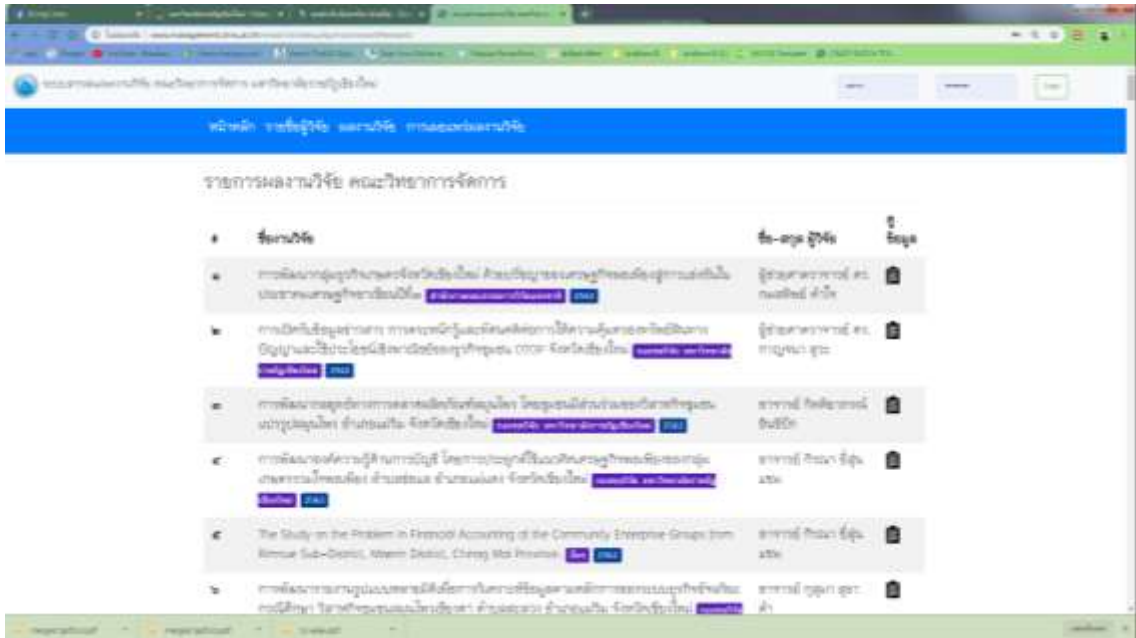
หน้าหลัก รายชื่อผู้วิจัย ผลงานวิจัย การเผยแพร่ผลงานวิจัย

รายการผลงานวิจัย คณะวิทยาการจัดการ

| # | ชื่องานวิจัย | ชื่อ-สกุล ผู้วิจัย | ข้อมูล |
|---|---|---|---|
| ๑ | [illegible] | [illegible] | |
| ๒ | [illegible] | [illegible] | |
| ๓ | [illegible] | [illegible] | |
| ๔ | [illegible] | อาจารย์ ศิรินภา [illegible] | |
| ๕ | The Study on the Problem in Financial Accounting of the Community Enterprise Groups from Rimnue Sub-District, Maerim District, Chiang Mai Province | อาจารย์ ศิรินภา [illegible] | |
| ๖ | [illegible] | อาจารย์ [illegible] | |